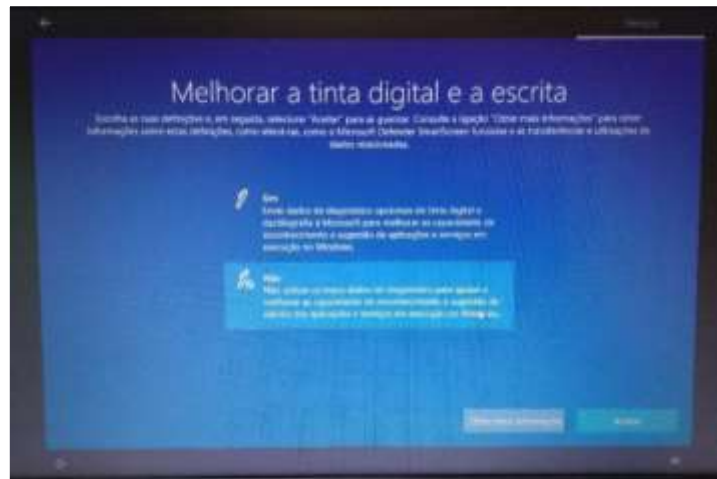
Melhorar a tinta digital e a escrita

Escolha as suas definições e, em seguida, selecione "Aceitar" para as guardar. Consulte a ligação "Obter mais informações" para obter informações sobre estas definições, como alterá-las, como o Microsoft Defender SmartScreen funciona e as transferências e utilizações de dados relacionadas.

Sim
Envie dados de diagnóstico opcionais de tinta digital e dactilografia à Microsoft para melhorar as capacidades de reconhecimento e sugestão de aplicações e serviços em execução no Windows.

Não
Não utilizar os meus dados de diagnóstico para ajudar a melhorar as capacidades de reconhecimento e sugestão de idioma das aplicações e serviços em execução no Windows.

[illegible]

Aceitar